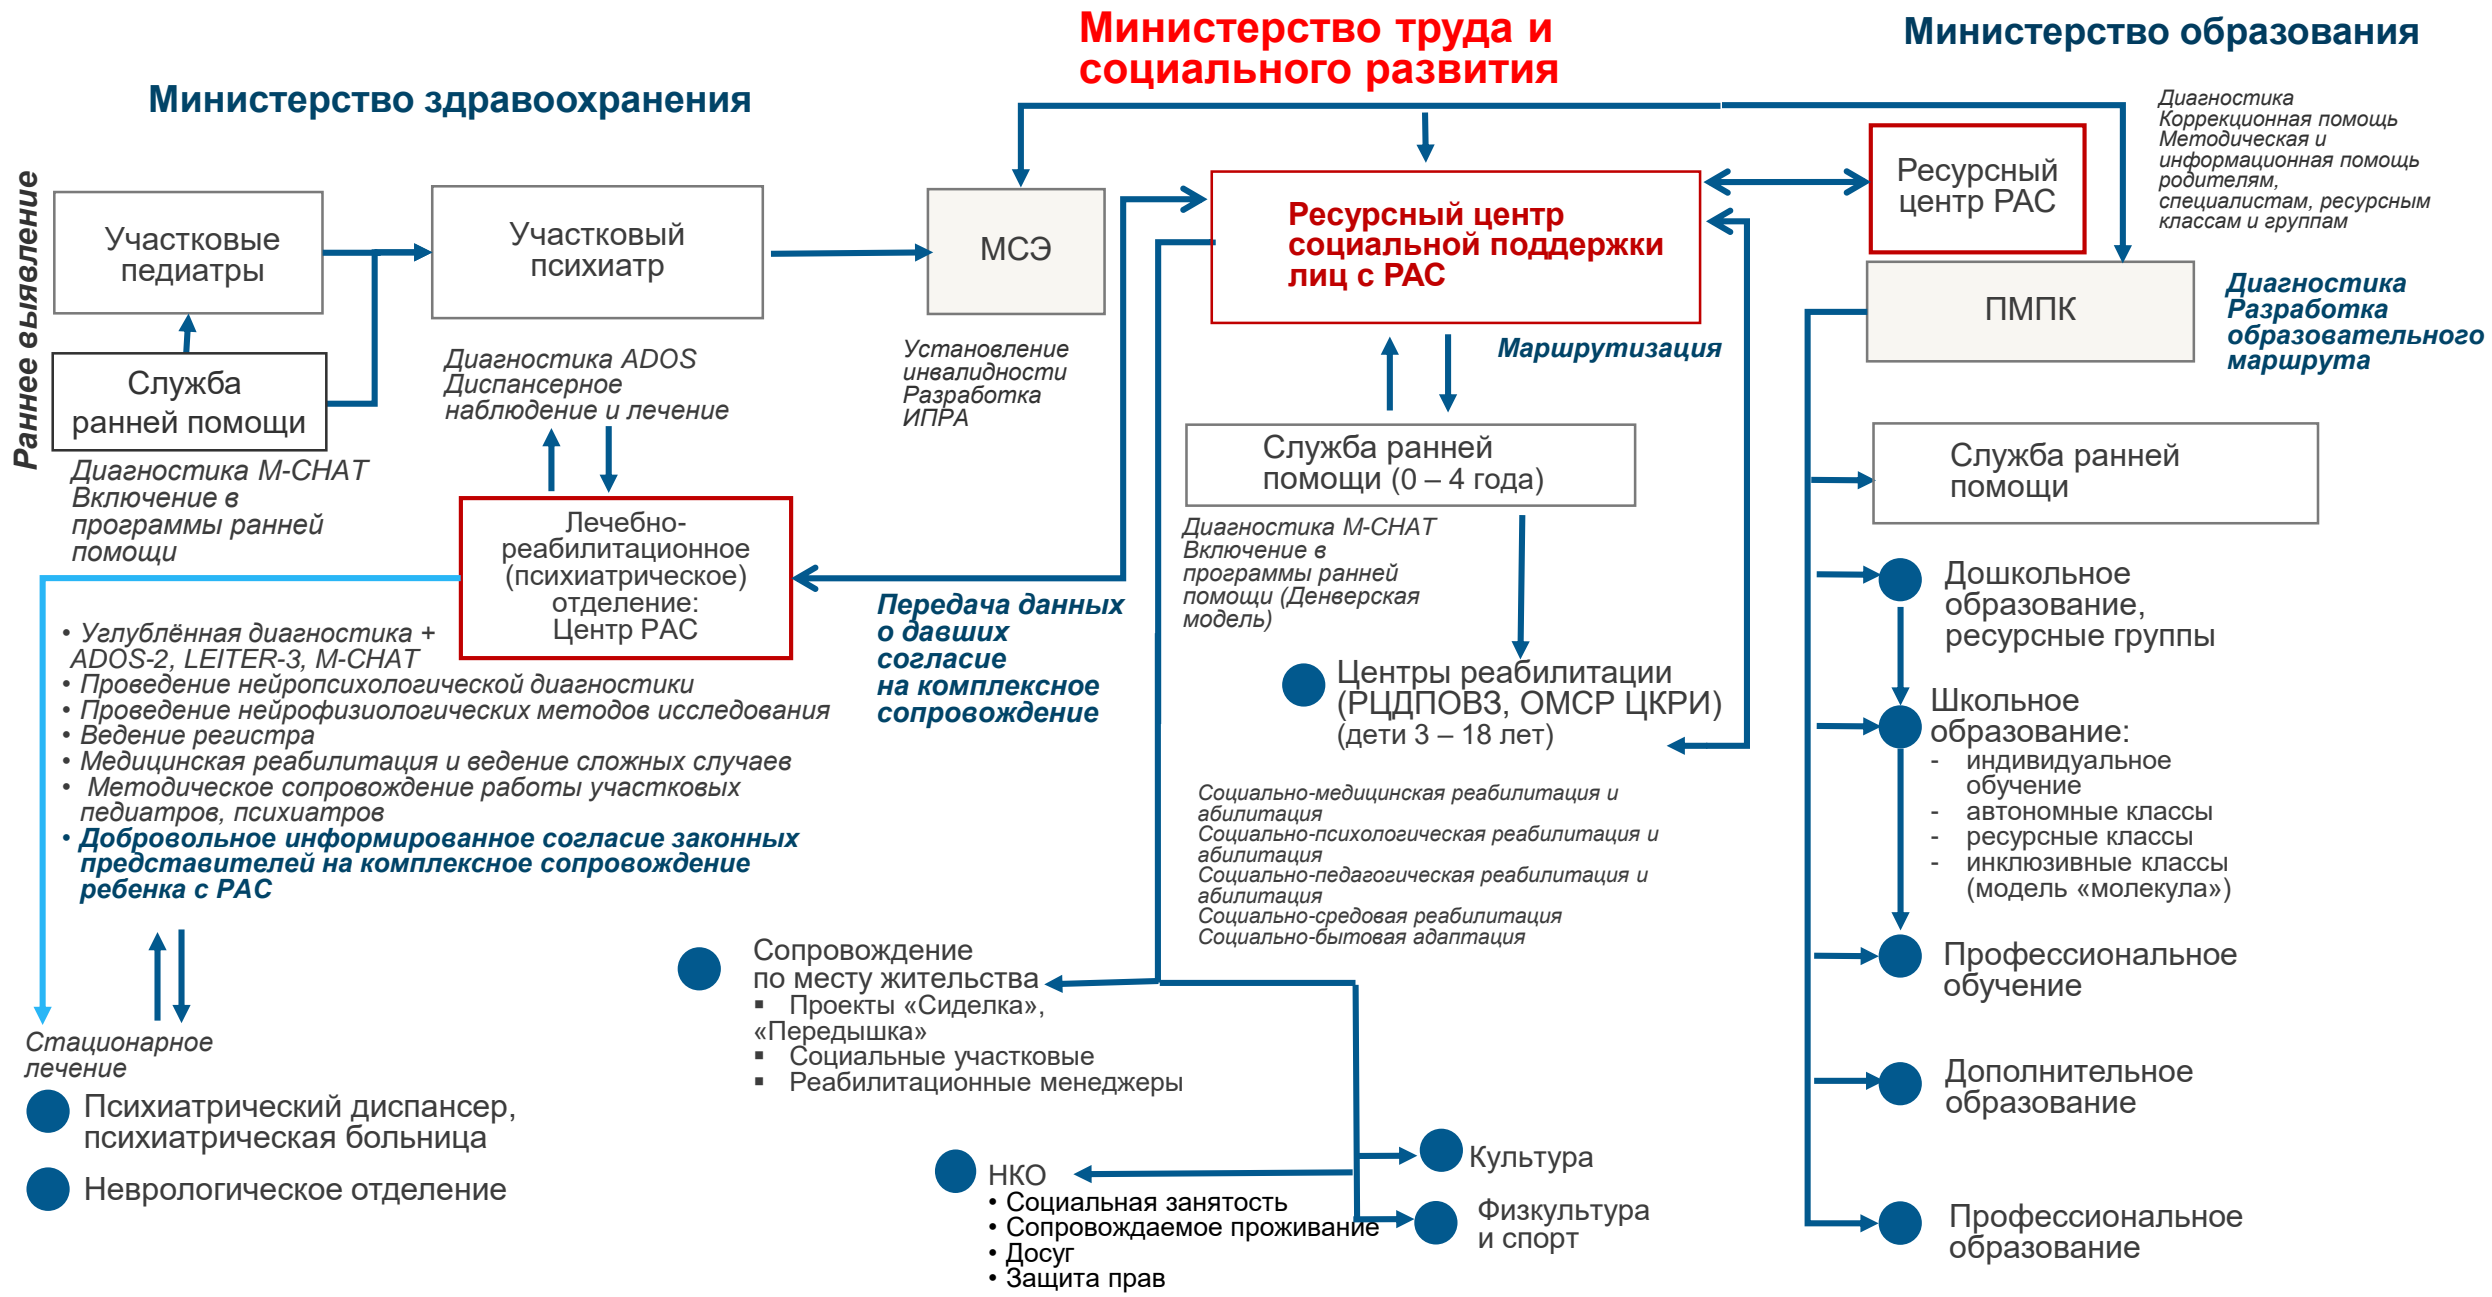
Министерство труда и социального развития

Министерство образования

Министерство здравоохранения

Раннее выявление

Участковые педиатры

Участковый психиатр

МСЭ

Ресурсный центр социальной поддержки лиц с РАС

Ресурсный центр РАС

Диагностика
Коррекционная помощь
Методическая и информационная помощь родителям, специалистам, ресурсным классам и группам

ПМПК

Диагностика
Разработка образовательного маршрута

Служба ранней помощи

Диагностика M-CHAT
Включение в программы ранней помощи

Диагностика ADOS
Диспансерное наблюдение и лечение

Установление инвалидности
Разработка ИПРА

Маршрутизация

Служба ранней помощи (0 – 4 года)

Служба ранней помощи

Лечебно-реабилитационное (психиатрическое) отделение:
Центр РАС

Передача данных о давших согласие на комплексное сопровождение

Диагностика M-CHAT
Включение в программы ранней помощи (Денверская модель)

Центры реабилитации (РЦДПОВЗ, ОМСР ЦКРИ)
(дети 3 – 18 лет)

Дошкольное образование, ресурсные группы

Школьное образование:
- индивидуальное обучение
- автономные классы
- ресурсные классы
- инклюзивные классы (модель «молекула»)

• Углублённая диагностика + ADOS-2, LEITER-3, M-CHAT
• Проведение нейропсихологической диагностики
• Проведение нейрофизиологических методов исследования
• Ведение регистра
• Медицинская реабилитация и ведение сложных случаев
• Методическое сопровождение работы участковых педиатров, психиатров
• Добровольное информированное согласие законных представителей на комплексное сопровождение ребенка с РАС

Социально-медицинская реабилитация и абилитация
Социально-психологическая реабилитация и абилитация
Социально-педагогическая реабилитация и абилитация
Социально-средовая реабилитация
Социально-бытовая адаптация

Профессиональное обучение

Сопровождение по месту жительства
▪ Проекты «Сиделка», «Передышка»
▪ Социальные участковые
▪ Реабилитационные менеджеры

Стационарное лечение

Психиатрический диспансер, психиатрическая больница

Неврологическое отделение

Дополнительное образование

Культура

НКО
• Социальная занятость
• Сопровождаемое проживание
• Досуг
• Защита прав

Физкультура и спорт

Профессиональное образование